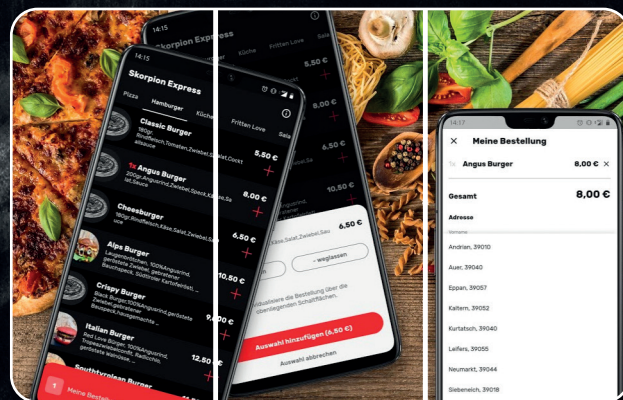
14:15
Skorpion Express
Pizza
Hamburger
Küche
Classic Burger
180gr. Rindfleisch,Tomaten,Zwiebel,Salat,Cockt
5,50 €
1x Angus Burger
200gr. Angusrind,Zwiebel,Speck,Käse,Sa
8,00 €
Cheesburger
180gr. Rindfleisch,Käse,Salat,Zwiebel,Sauce
6,50 €
Alps Burger
Laugenbrötchen, 100%Angusrind, geröstete Zwiebel, gebratener Bauchspeck, Südtiroler Kartoffel
10,50 €
Crispy Burger
Black Burger Brötchen, 100%Angusrind, geröstete Zwiebel, gebratener Speck, Bauchspeck, hausgemachte
9,00 €
Italian Burger
Red Love Burger, 100%Angusrind, Tomaten, Mozzarella, Radicchio, geröstete
12,50 €
Southtyrolean Burger
Meine Bestellung

Skorpion Express
Küche
Fritten Love
Sala
Fritten Love
Sala
5,50 €
8,00 €
10,50 €
Käse,Salat,Zwiebel,Sauce
6,50 €
- weglassen
Individualisiere die Bestellung über die obenliegenden Schaltflächen.
Auswahl hinzufügen (6,50 €)
Auswahl abbrechen

14:17
Meine Bestellung
1x Angus Burger
8,00 €
Gesamt
8,00 €
Adresse
Vorname
Andrian, 39010
Auer, 39040
Eppan, 39057
Kaltern, 39052
Kurtatsch, 39040
Leifers, 39055
Neumarkt, 39044
Siebeneich, 39018